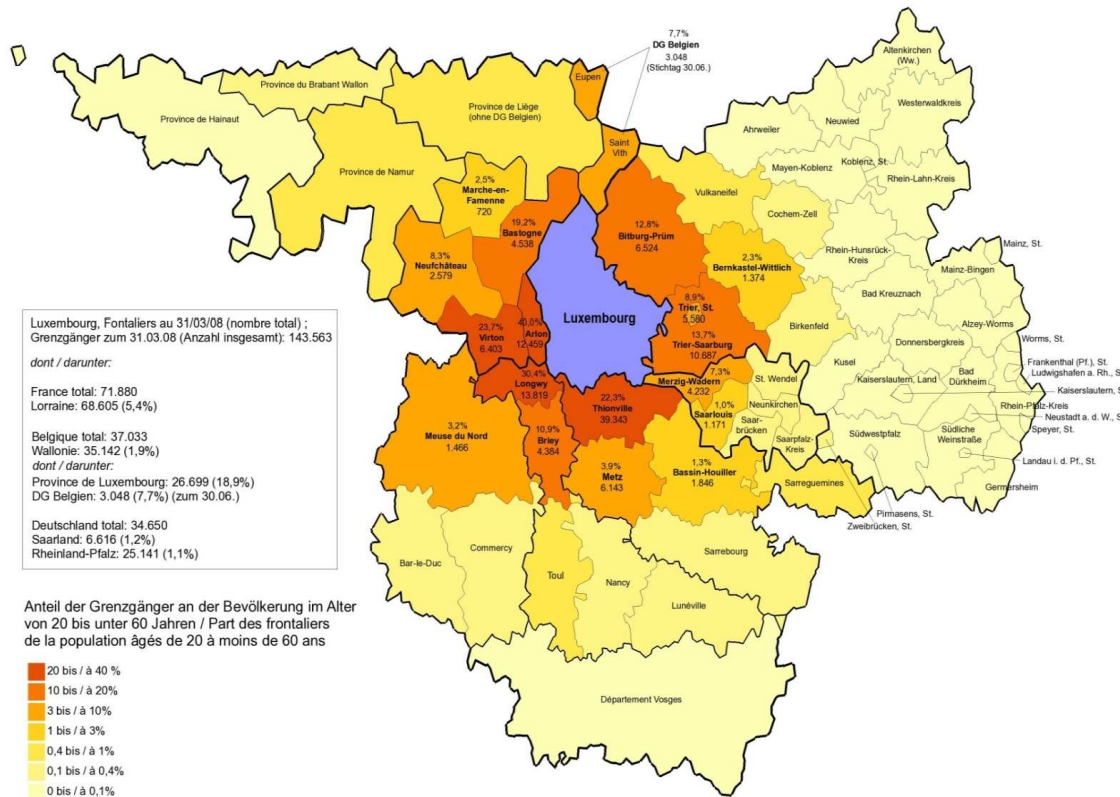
7,7%
DG Belgien
3.048
(Stichtag 30.06.)

Province du Brabant Wallon
Province de Hainaut
Province de Liège (ohne DG Belgien)
Eupen
Saint Vith
Province de Namur
2,5%
Marche-en-Famenne
720
19,2%
Bastogne
4.538
8,3%
Neufchâteau
2.579
12,8%
Bitburg-Prüm
6.524
Vulkaneifel
2,3%
Bernkastel-Wittlich
1.374
Altenkirchen (Ww.)
Westerwaldkreis
Neuwied
Ahrweiler
Mayen-Koblenz
Koblenz, St.
Rhein-Lahn-Kreis
Cochem-Zell
Rhein-Hunsrück-Kreis
Mainz, St.
Mainz-Bingen
Bad Kreuznach
Alzey-Worms
Worms, St.
Birkenfeld
Donnersbergkreis
Frankenthal (Pf.), St.
Ludwigshafen a. Rh., St.
Kaiserslautern, St.
Kusel
Kaiserslautern, Land
Bad Dürkheim
Rhein-Pfalz-Kreis
Neustadt a. d. W., St.
Speyer, St.
Südwestpfalz
Südliche Weinstraße
Landau i. d. Pf., St.
Germersheim
Pirmasens, St.
Zweibrücken, St.

Luxembourg
23,7%
Virton
6.403
40,0%
Arlon
12.459
8,9%
Trier, St.
5.580
13,7%
Trier-Saarburg
10.687
30,4%
Longwy
13.819
22,3%
Thionville
39.343
7,3%
Merzig-Wadern
4.232
St. Wendel
1,0%
Saarlouis
1.171
Neunkirchen
Saarbrücken
Saarpfalz-Kreis
3,2%
Meuse du Nord
1.466
10,9%
Briey
4.384
3,9%
Metz
6.143
1,3%
Bassin-Houiller
1.846
Sarreguemines
Bar-le-Duc
Commercy
Toul
Nancy
Sarrebourg
Lunéville
Département Vosges

Luxembourg, Fontaliers au 31/03/08 (nombre total) ;
Grenzgänger zum 31.03.08 (Anzahl insgesamt): 143.563

dont / darunter:

France total: 71.880
Lorraine: 68.605 (5,4%)

Belgique total: 37.033
Wallonie: 35.142 (1,9%)
dont / darunter:
Province de Luxembourg: 26.699 (18,9%)
DG Belgien: 3.048 (7,7%) (zum 30.06.)

Deutschland total: 34.650
Saarland: 6.616 (1,2%)
Rheinland-Pfalz: 25.141 (1,1%)

Anteil der Grenzgänger an der Bevölkerung im Alter von 20 bis unter 60 Jahren / Part des frontaliers de la population âgés de 20 à moins de 60 ans

20 bis / à 40 %
10 bis / à 20%
3 bis / à 10%
1 bis / à 3%
0,4 bis / à 1%
0,1 bis / à 0,4%
0 bis / à 0,1%